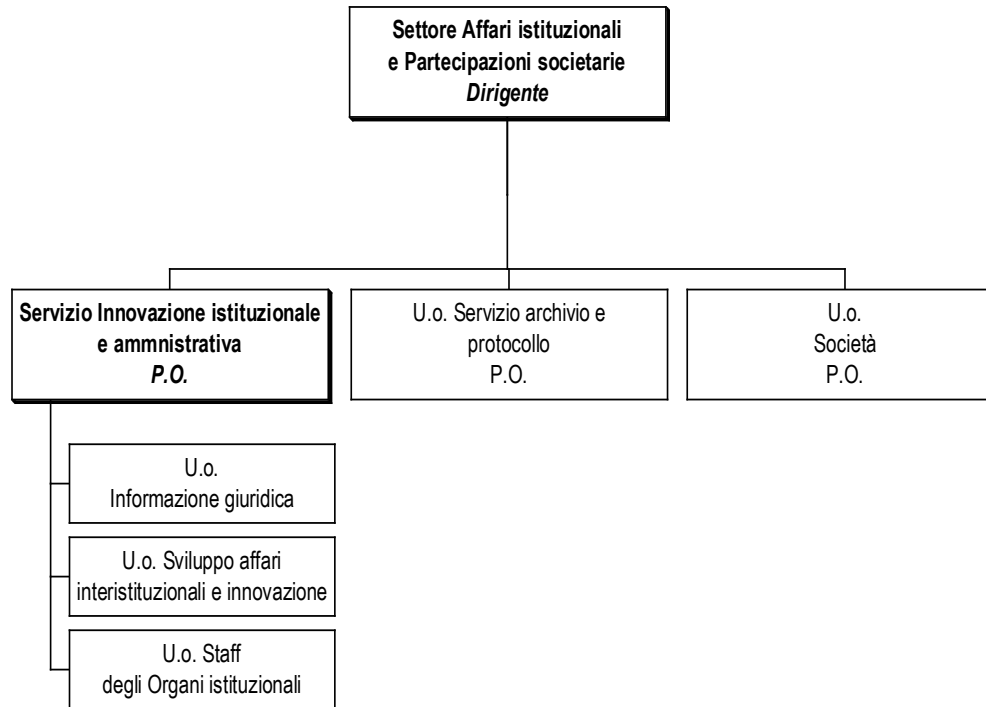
Settore Affari istituzionali
e Partecipazioni societarie
Dirigente

Servizio Innovazione istituzionale
e ammnistrativa
P.O.

U.o. Servizio archivio e
protocollo
P.O.

U.o.
Società
P.O.

U.o.
Informazione giuridica

U.o. Sviluppo affari
interistituzionali e innovazione

U.o. Staff
degli Organi istituzionali